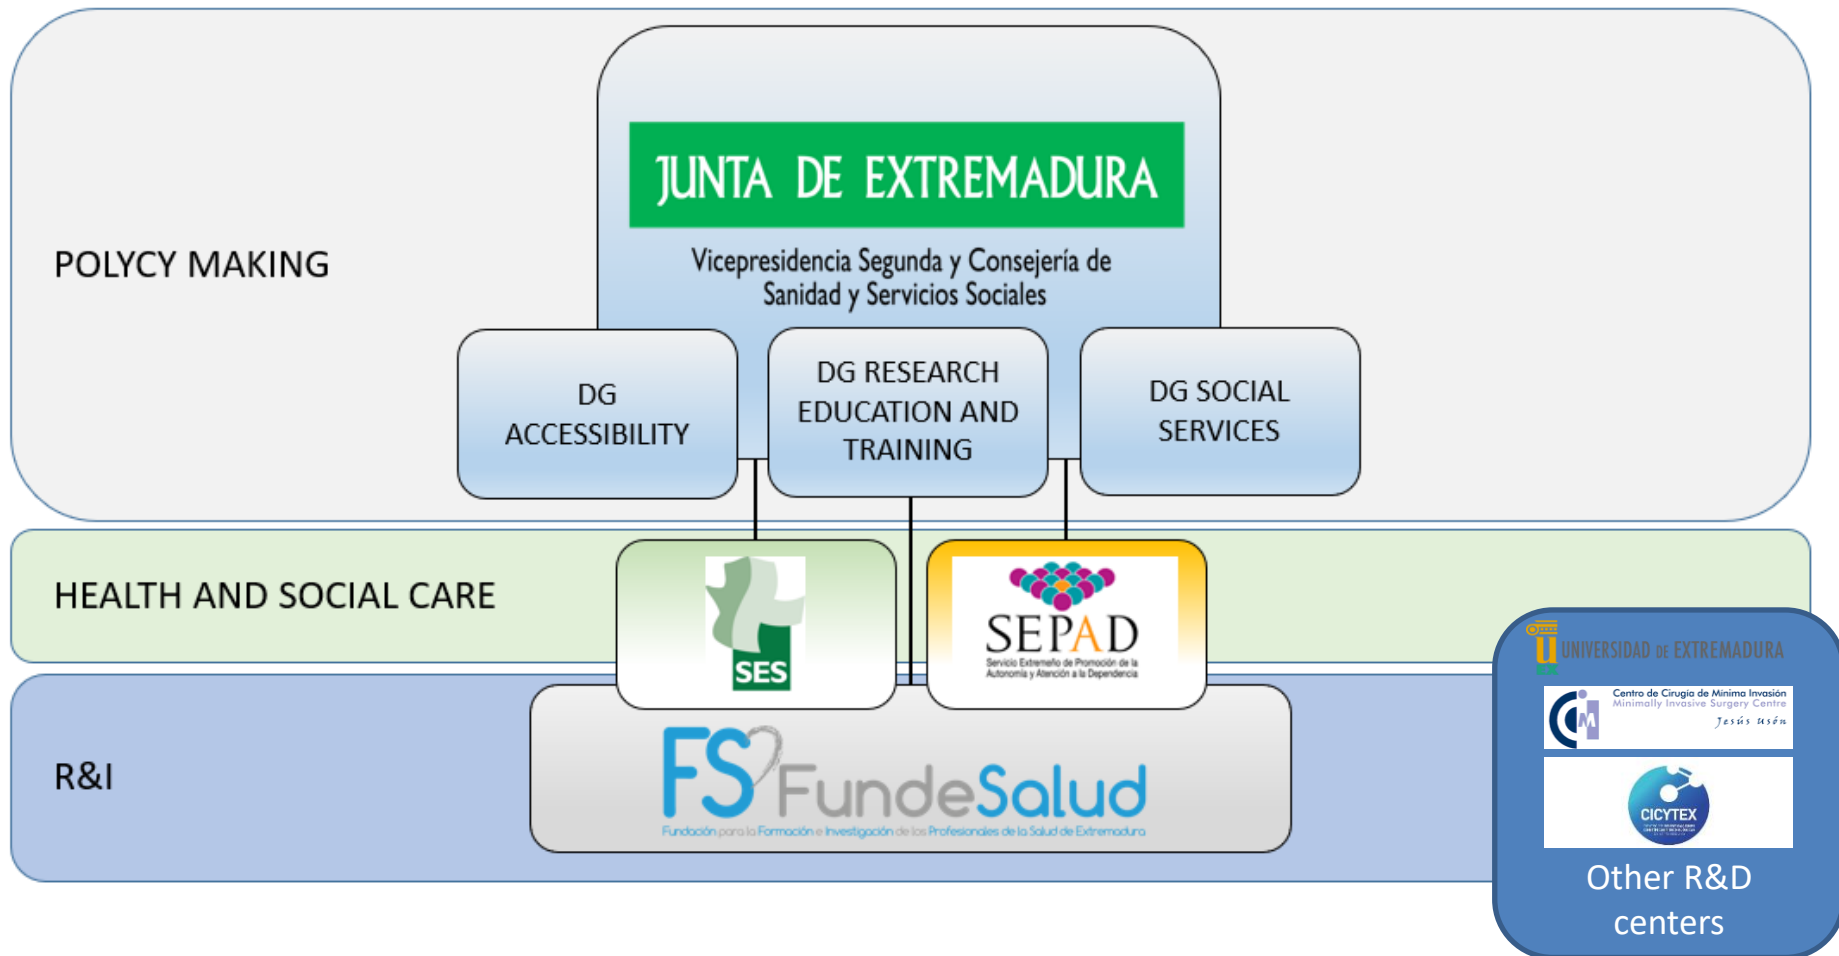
POLYCY MAKING

JUNTA DE EXTREMADURA

Vicepresidencia Segunda y Consejería de Sanidad y Servicios Sociales

DG ACCESSIBILITY

DG RESEARCH EDUCATION AND TRAINING

DG SOCIAL SERVICES

HEALTH AND SOCIAL CARE

SES

SEPAD

Servicio Extremeño de Promoción de la Autonomía y Atención a la Dependencia

R&I

FS FundeSalud

Fundación para la Formación e Investigación de los Profesionales de la Salud de Extremadura

UNIVERSIDAD DE EXTREMADURA

Centro de Cirugía de Mínima Invasión
Minimally Invasive Surgery Centre
Jesús Usón

CICYTEX

Other R&D centers